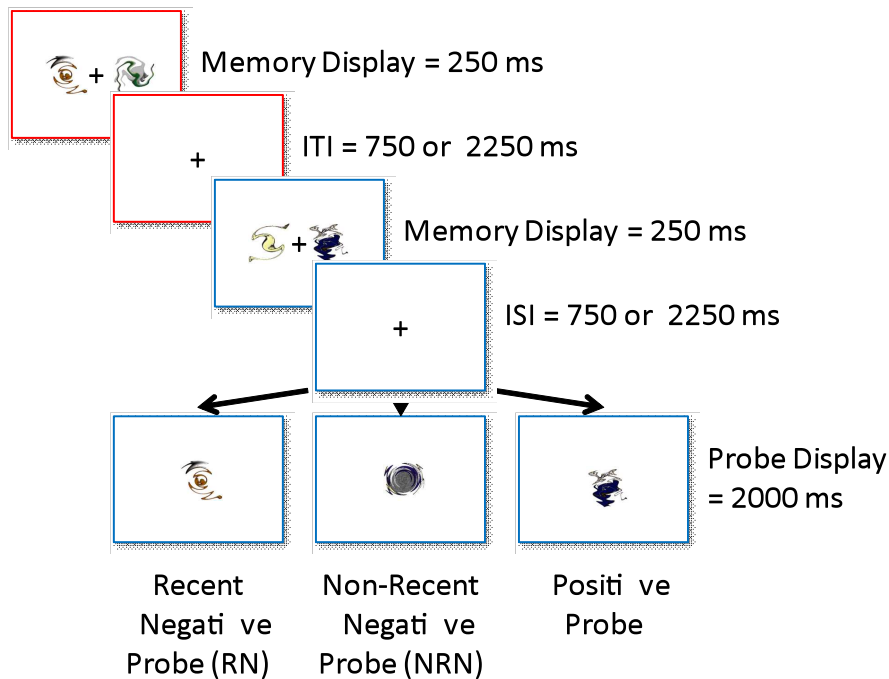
+

Memory Display = 250 ms

+

ITI = 750 or 2250 ms

+

Memory Display = 250 ms

+

ISI = 750 or 2250 ms

Probe Display = 2000 ms

Recent Negati ve Probe (RN)

Non-Recent Negati ve Probe (NRN)

Positi ve Probe